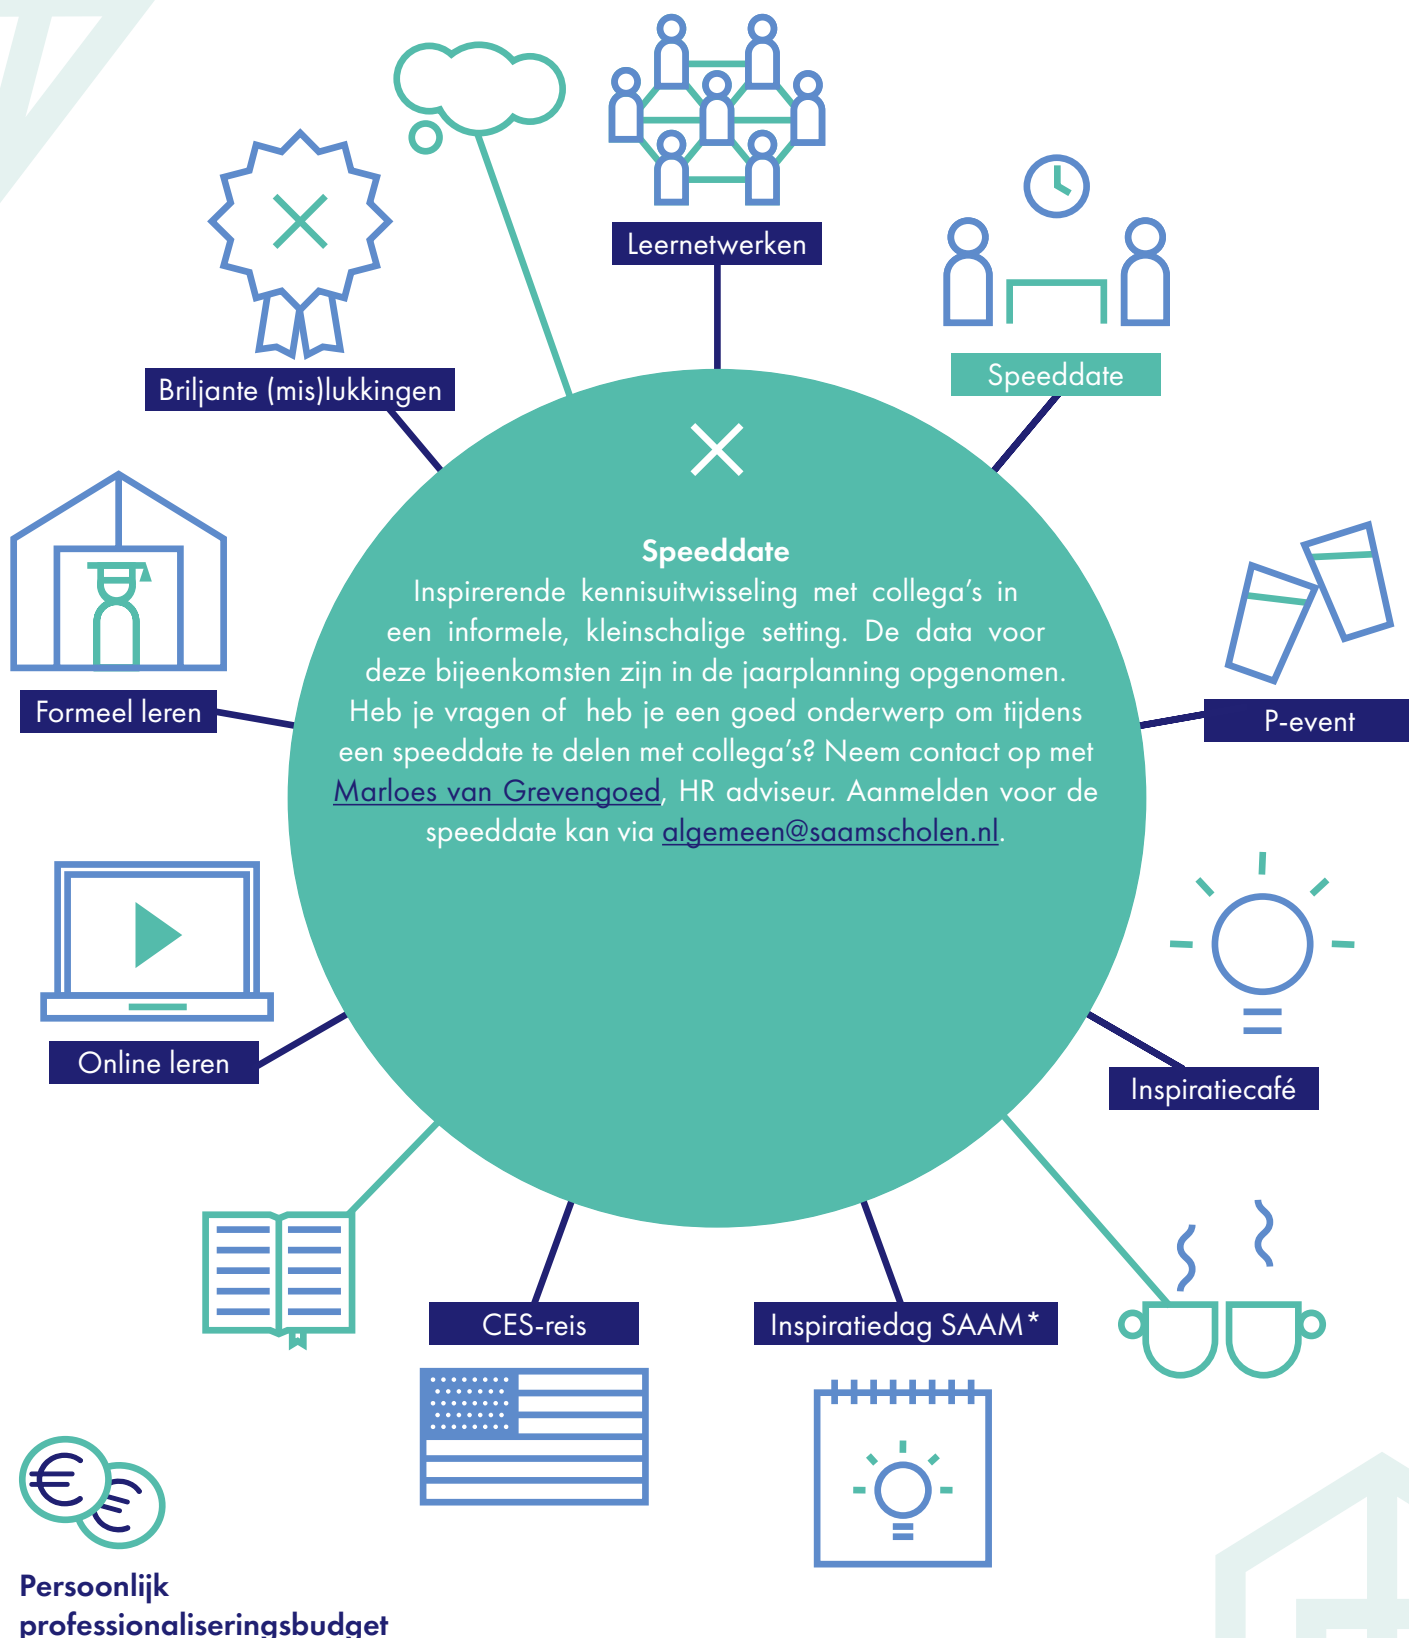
Leernetwerken

Speeddate

Briljante (mis)lukkingen

Speeddate
Inspirerende kennisuitwisseling met collega's in een informele, kleinschalige setting. De data voor deze bijeenkomsten zijn in de jaarplanning opgenomen. Heb je vragen of heb je een goed onderwerp om tijdens een speeddate te delen met collega's? Neem contact op met Marloes van Grevengoed, HR adviseur. Aanmelden voor de speeddate kan via algemeen@saamscholen.nl.

Formeel leren

P-event

Online leren

Inspiratiecafé

CES-reis

Inspiratiedag SAAM*

Persoonlijk professionaliseringsbudget